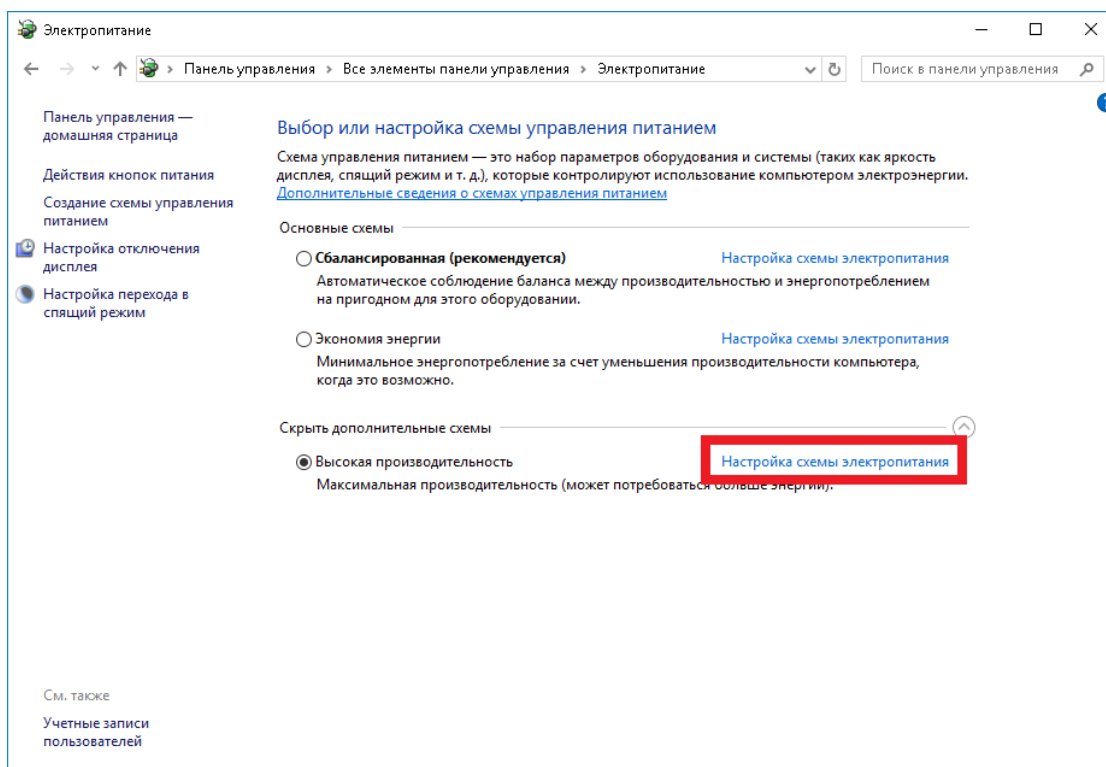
Электропитание

Панель управления › Все элементы панели управления › Электропитание

Поиск в панели управления

Панель управления — домашняя страница

Действия кнопок питания

Создание схемы управления питанием

Настройка отключения дисплея

Настройка перехода в спящий режим

См. также

Учетные записи пользователей

Выбор или настройка схемы управления питанием

Схема управления питанием — это набор параметров оборудования и системы (таких как яркость дисплея, спящий режим и т. д.), которые контролируют использование компьютером электроэнергии. Дополнительные сведения о схемах управления питанием

Основные схемы

Сбалансированная (рекомендуется) Настройка схемы электропитания
Автоматическое соблюдение баланса между производительностью и энергопотреблением на пригодном для этого оборудовании.

Экономия энергии Настройка схемы электропитания
Минимальное энергопотребление за счет уменьшения производительности компьютера, когда это возможно.

Скрыть дополнительные схемы

Высокая производительность Настройка схемы электропитания
Максимальная производительность (может потребоваться больше энергии).